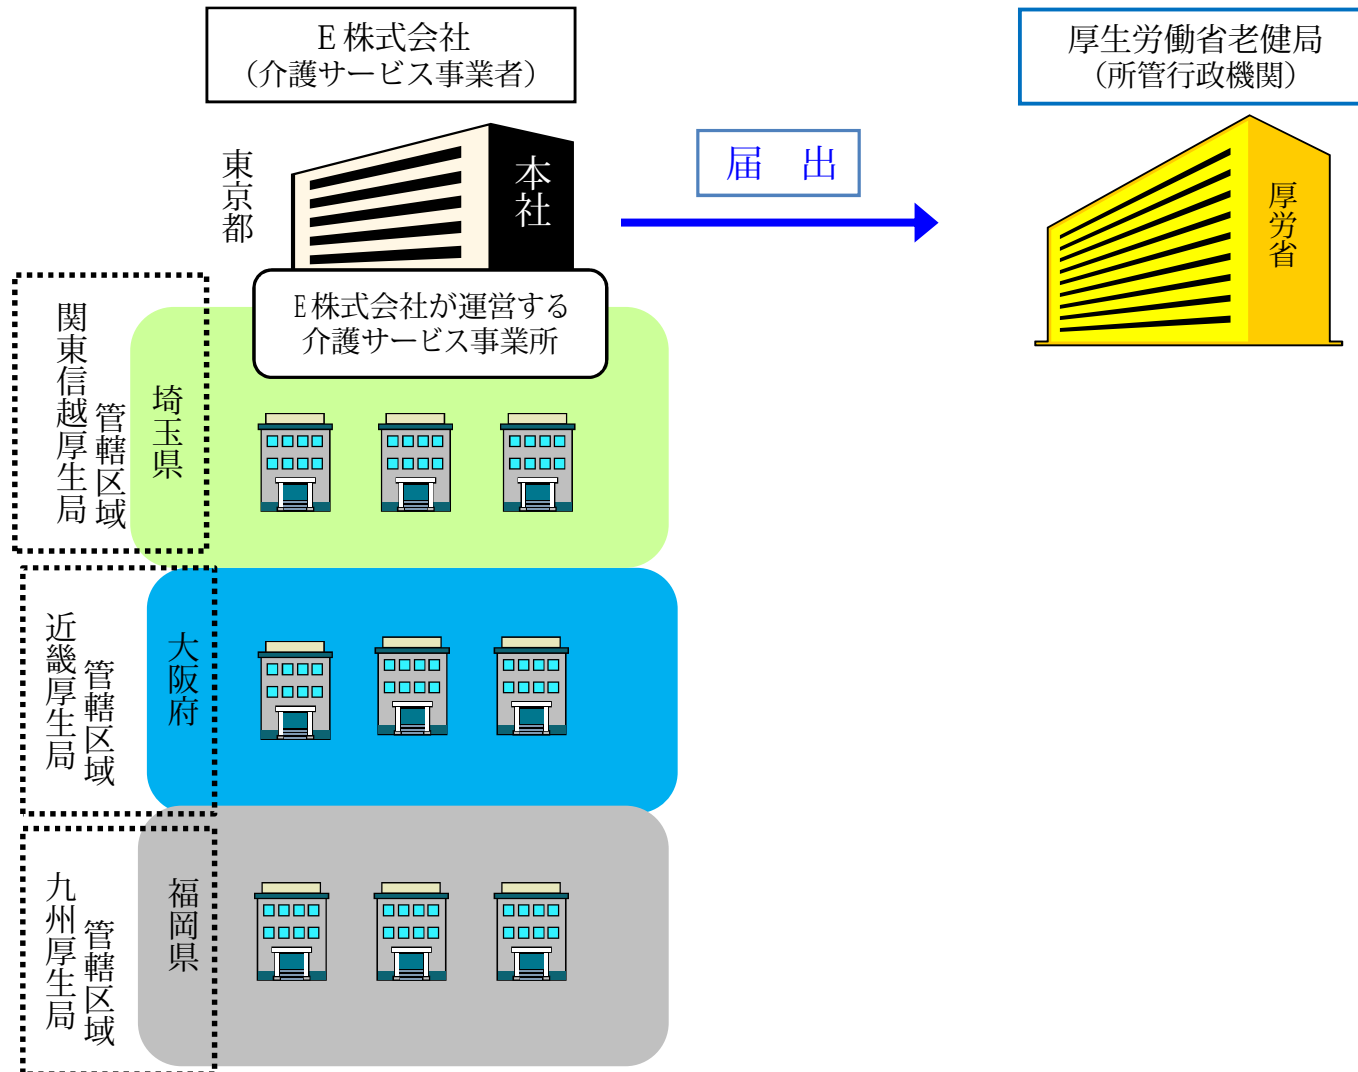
E 株式会社
（介護サービス事業者）

東京都

本社

届　出

厚生労働省老健局
（所管行政機関）

厚労省

E株式会社が運営する
介護サービス事業所

関東信越厚生局
管轄区域

埼玉県

近畿厚生局
管轄区域

大阪府

九州厚生局
管轄区域

福岡県